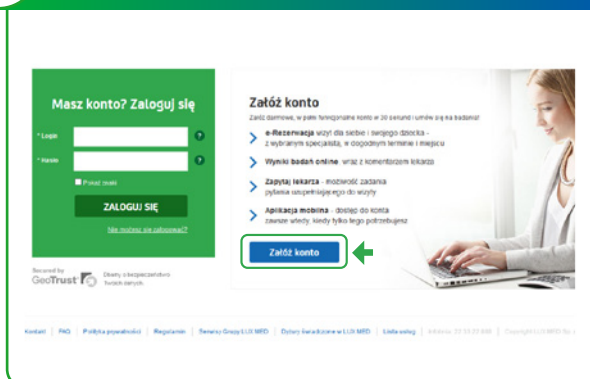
Masz konto? Zaloguj się

* Login

* Hasło

Pokaż znaki

ZALOGUJ SIĘ

Nie możesz się zalogować?

Secured by GeoTrust

Dbamy o bezpieczeństwo Twoich danych.

Załóż konto

Załóż darmowe, w pełni funkcjonalne konto w 30 sekund i umów się na badanie!

e-Rezerwacja wizyt dla siebie i swojego dziecka - z wybranym specjalistą, w dogodnym terminie i miejscu

Wyniki badań online wraz z komentarzem lekarza

Zapytaj lekarza - możliwość zadania pytania uzupełniającego do wizyty

Aplikacja mobilna - dostęp do konta zawsze wtedy, kiedy tylko tego potrzebujesz

Załóż konto

Kontakt | FAQ | Polityka prywatności | Regulamin | Serwisy Grupy LUX MED | Dyżury świąteczne w LUX MED | Lista usług | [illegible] | Copyright LUX MED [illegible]